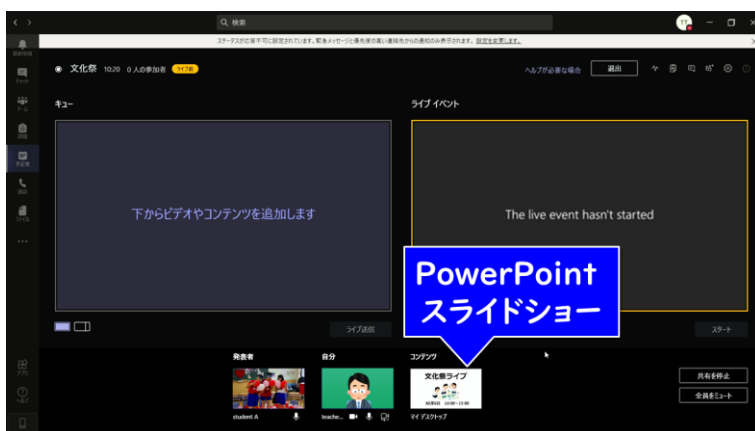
検索

TT

ステータスが応答不可に設定されています。緊急メッセージと優先者の連絡先からの通知のみ表示されます。設定を変更します。

文化祭 10:20 0 人の参加者 ライブ前

ヘルプが必要な場合 退出

キュー

ライブ イベント

下からビデオやコンテンツを追加します

The live event hasn't started

ライブ送信

スタート

PowerPoint スライドショー

発表者

自分

コンテンツ

文化祭ライブ

student A

teache...

マイ デスクトップ

共有を停止

全員をミュート